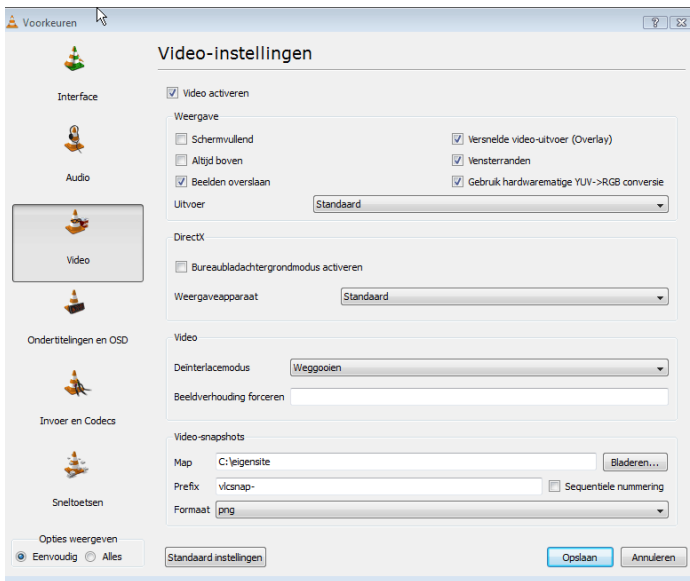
Voorkeuren

?
X

Interface

Audio

Video

Ondertitelingen en OSD

Invoer en Codecs

Sneltoetsen

Opties weergeven
Eenvoudig
Alles

Video-instellingen

Video activeren

Weergave

Schermvullend
Altijd boven
Beelden overslaan
Versnelde video-uitvoer (Overlay)
Vensterranden
Gebruik hardwarematige YUV->RGB conversie

Uitvoer
Standaard

DirectX

Bureaubladachtergrondmodus activeren

Weergaveapparaat
Standaard

Video

Deïnterlacemodus
Weggooien

Beeldverhouding forceren

Video-snapshots

Map
C:\eigensite
Bladeren...

Prefix
vlcsnap-
Sequentiele nummering

Formaat
png

Standaard instellingen

Opslaan
Annuleren